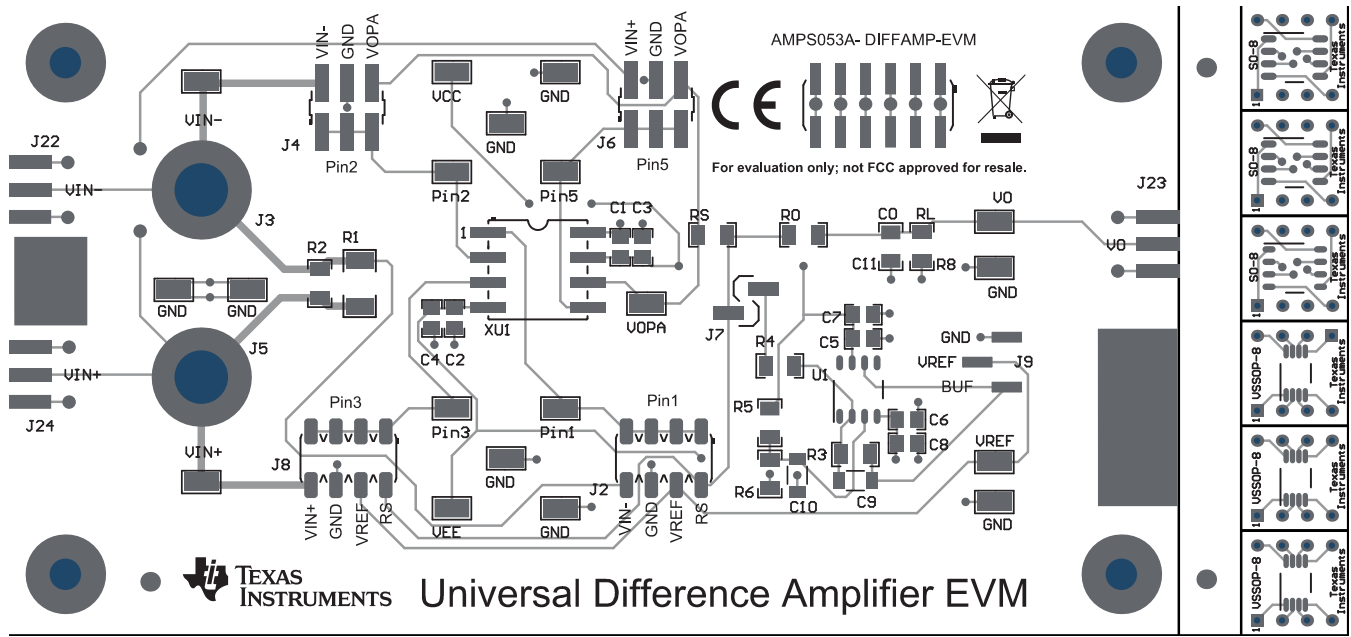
AMPS053A- DIFFAMP-EVM

VIN- GND VOPA

VIN+ GND VOPA

VCC GND

GND

VIN-

J22

VIN-

J4 Pin2

J6 Pin5

For evaluation only; not FCC approved for resale.

J3

Pin2 Pin5 C1 C3

RS R0 C0 RL V0

J23

V0

1

R2 R1

C11 R8

GND

GND GND

XU1

VOPA

J7

C7

GND

J5

C4 C2

R4

C5

VREF J9

VIN+

U1

BUF

J24

Pin3

Pin1

R5

C6

Pin3

Pin1

C8

VIN+

J8

GND

R3

VREF

J2

R6

C10 C9

VIN+ GND VREF RS

VEE GND

VIN- GND VREF RS

GND

TEXAS INSTRUMENTS

Universal Difference Amplifier EVM

SO-8 Texas Instruments
1

SO-8 Texas Instruments
1

SO-8 Texas Instruments
1

VSSOP-8 Texas Instruments
1

VSSOP-8 Texas Instruments
1

VSSOP-8 Texas Instruments
1